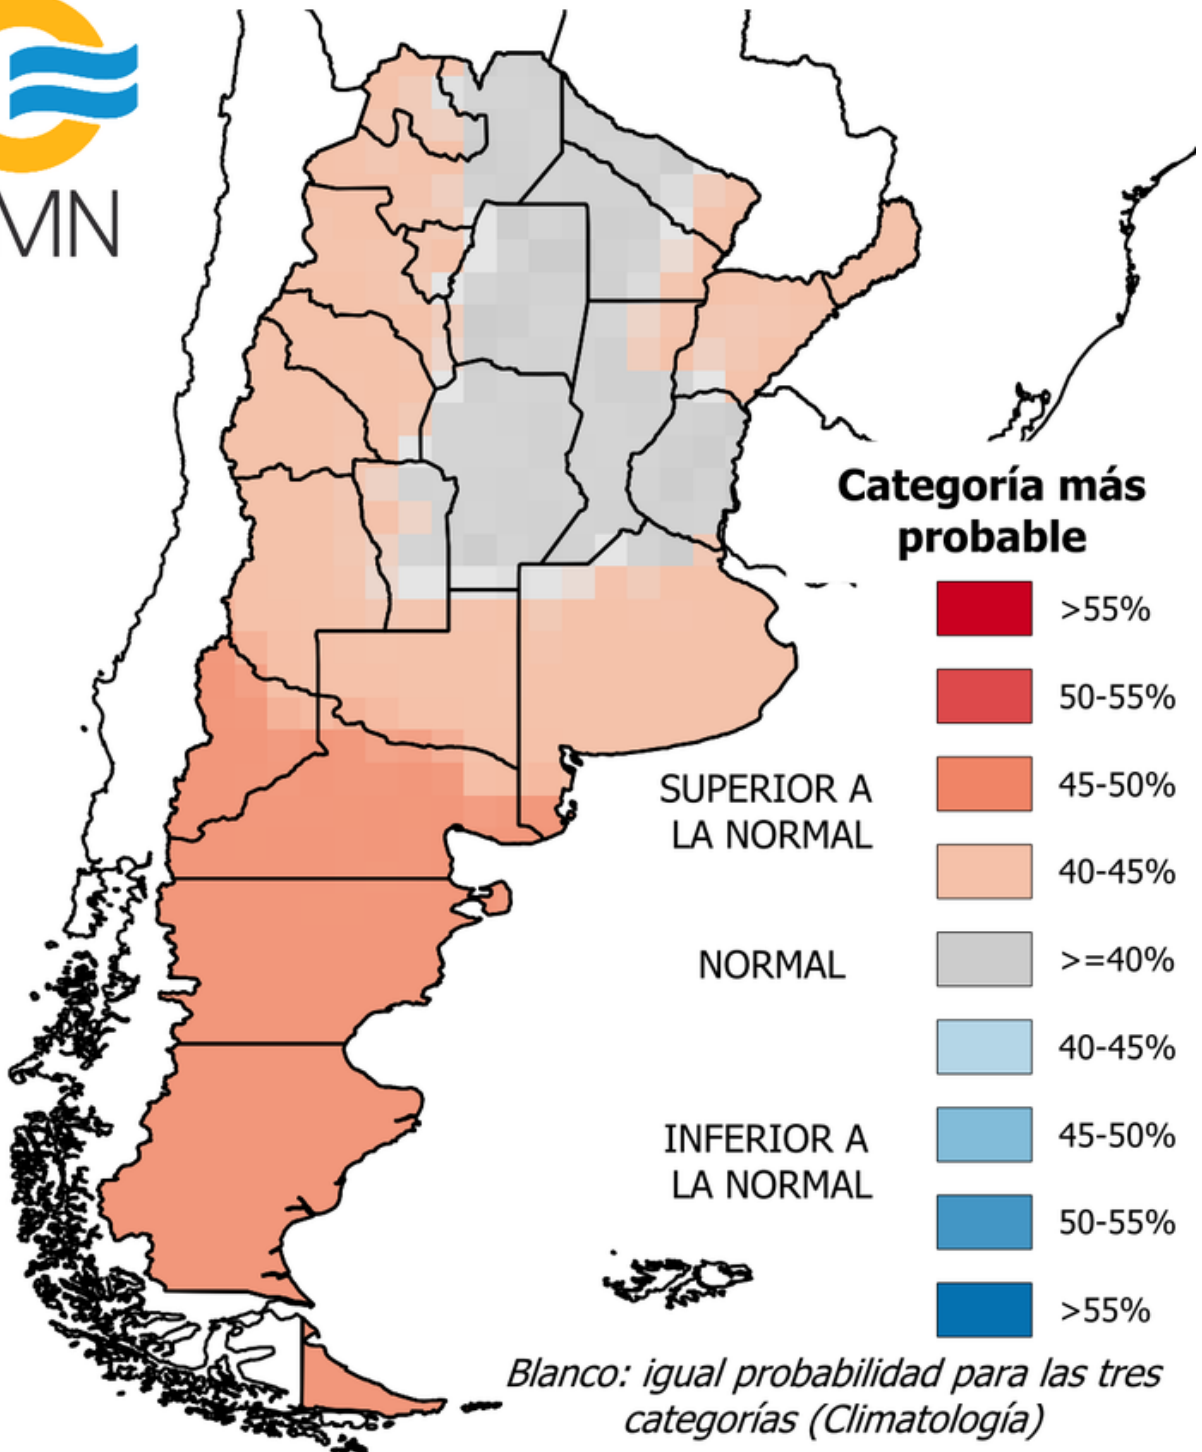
MN

Categoría más probable

SUPERIOR A LA NORMAL

>55%

50-55%

45-50%

40-45%

NORMAL

>=40%

INFERIOR A LA NORMAL

40-45%

45-50%

50-55%

>55%

Blanco: igual probabilidad para las tres categorías (Climatología)